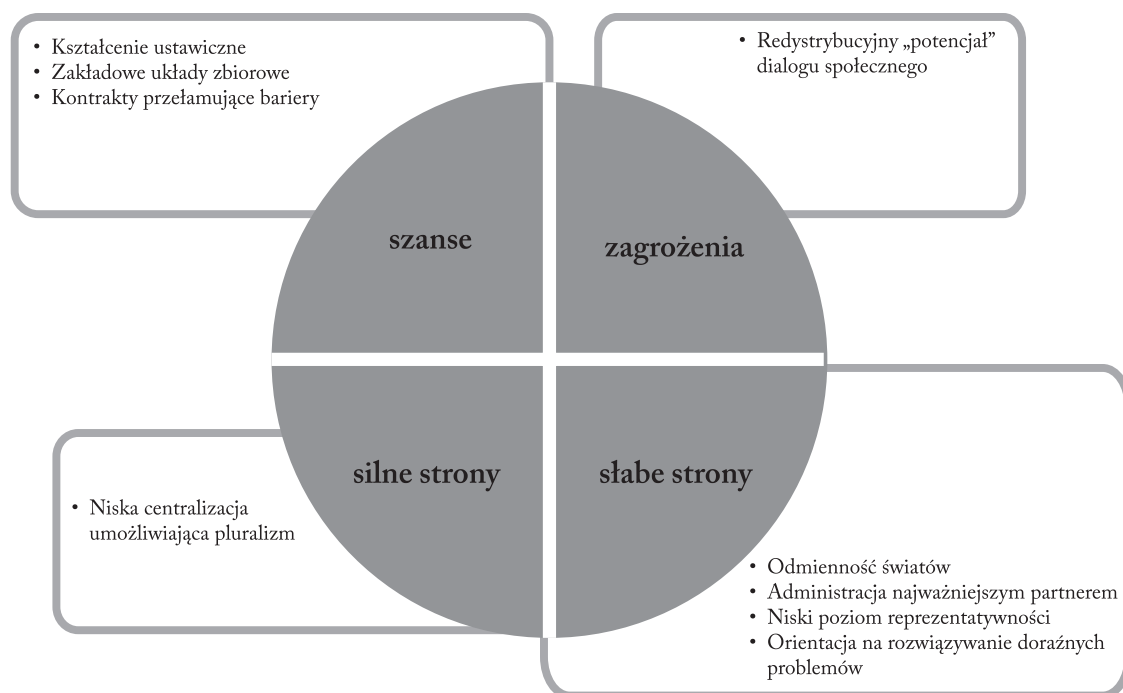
• Kształcenie ustawiczne
• Zakładowe układy zbiorowe
• Kontrakty przełamujące bariery

• Redystrybucyjny „potencjał" dialogu społecznego

szanse

zagrożenia

silne strony

słabe strony

• Niska centralizacja umożliwiająca pluralizm

• Odmienność światów
• Administracja najważniejszym partnerem
• Niski poziom reprezentatywności
• Orientacja na rozwiązywanie doraźnych problemów